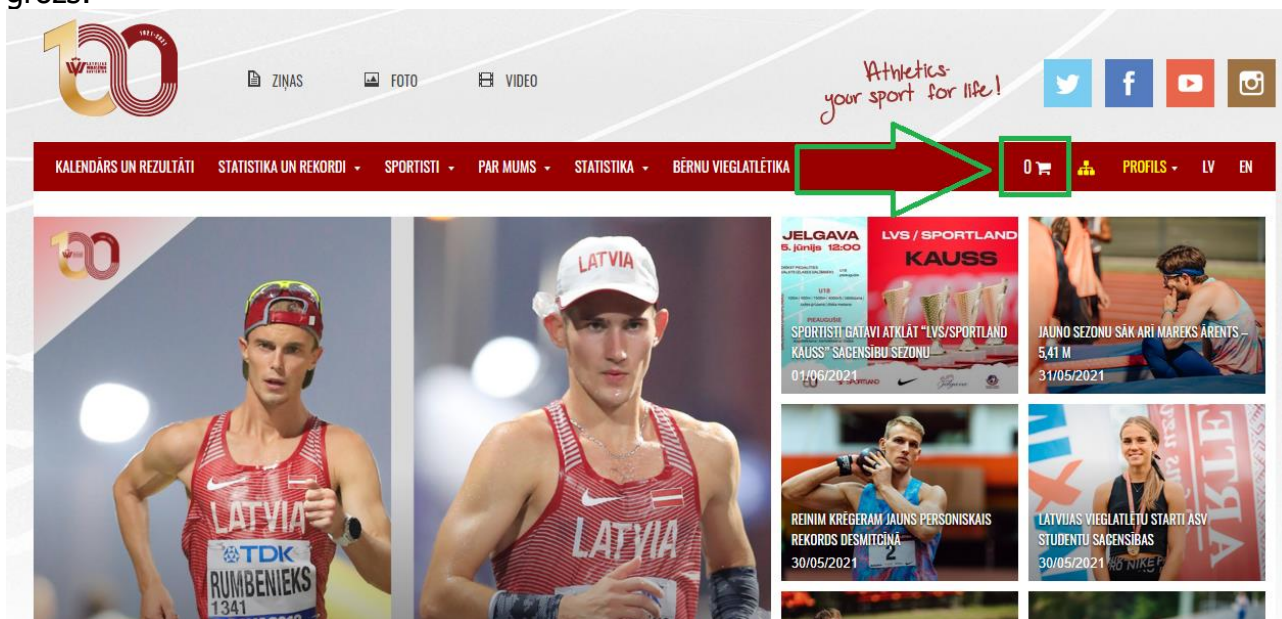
grozs.

1921-2021

ZIŅAS FOTO VIDEO

Athletics- your sport for life!

KALENDĀRS UN REZULTĀTI STATISTIKA UN REKORDI SPORTISTI PAR MUMS STATISTIKA BĒRNU VIEGLATLĒTIKA 0 PROFILS LV EN

LATVIA
LATVIA
TDK
RUMBENIEKS
1341
LATVIA

JELGAVA 5. jūnijs 12:00
LVS / SPORTLAND KAUSS

SPORTISTI GATAVI ATKLĀT "LVS/SPORTLAND KAUSS" SACENSĪBU SEZONU
01/06/2021

JAUNO SEZONU SĀK ARĪ MAREKS ĀRENTS – 5,41 M
31/05/2021

REINIM KRĒGERAM JAUNS PERSONISKAIS REKORDS DESMITCĪŅĀ
30/05/2021

LATVIJAS VIEGLATLĒTU STARTI ASV STUDENTU SACENSĪBĀS
30/05/2021